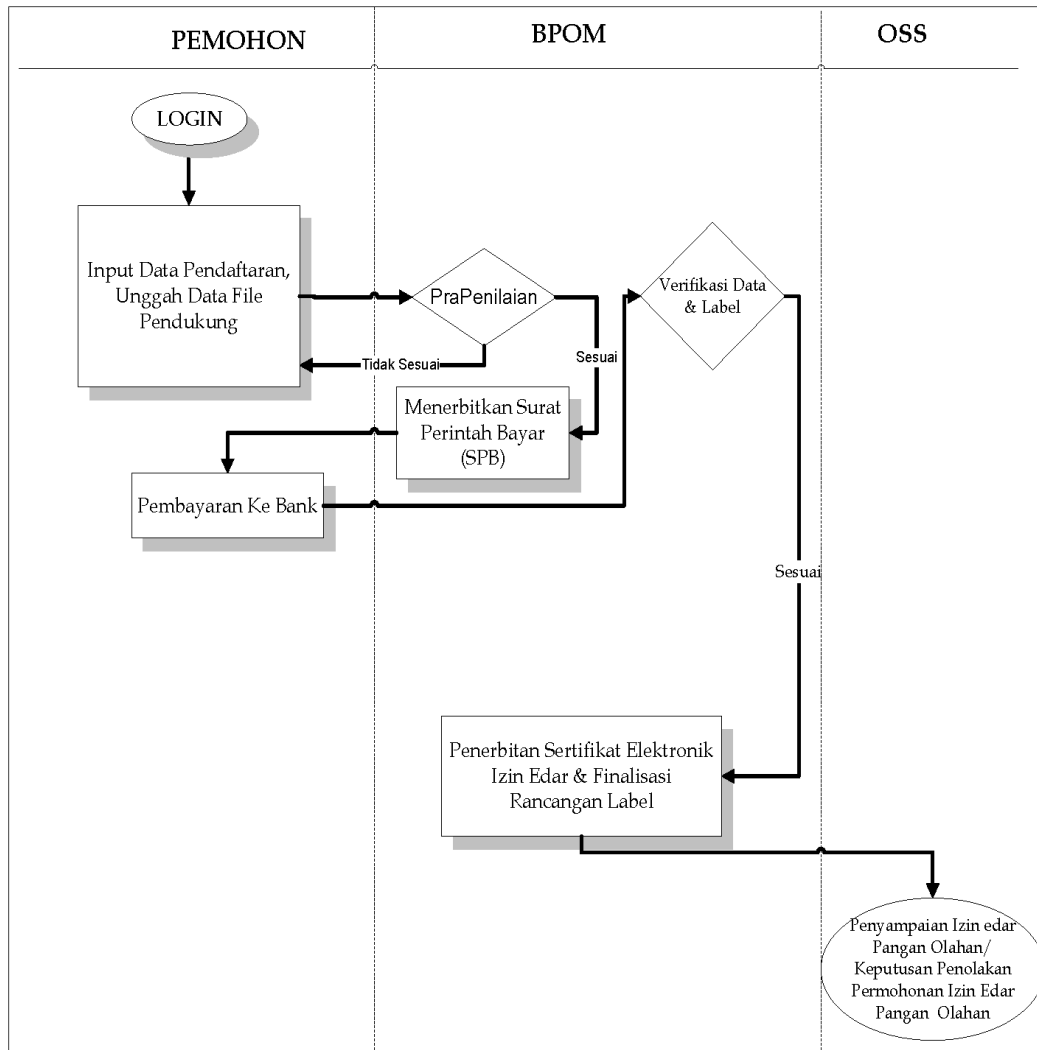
PEMOHON

BPOM

OSS

LOGIN

Input Data Pendaftaran, Unggah Data File Pendukung

PraPenilaian

Tidak Sesuai

Sesuai

Verifikasi Data & Label

Menerbitkan Surat Perintah Bayar (SPB)

Pembayaran Ke Bank

Sesuai

Penerbitan Sertifikat Elektronik Izin Edar & Finalisasi Rancangan Label

Penyampaian Izin edar Pangan Olahan/ Keputusan Penolakan Permohonan Izin Edar Pangan Olahan